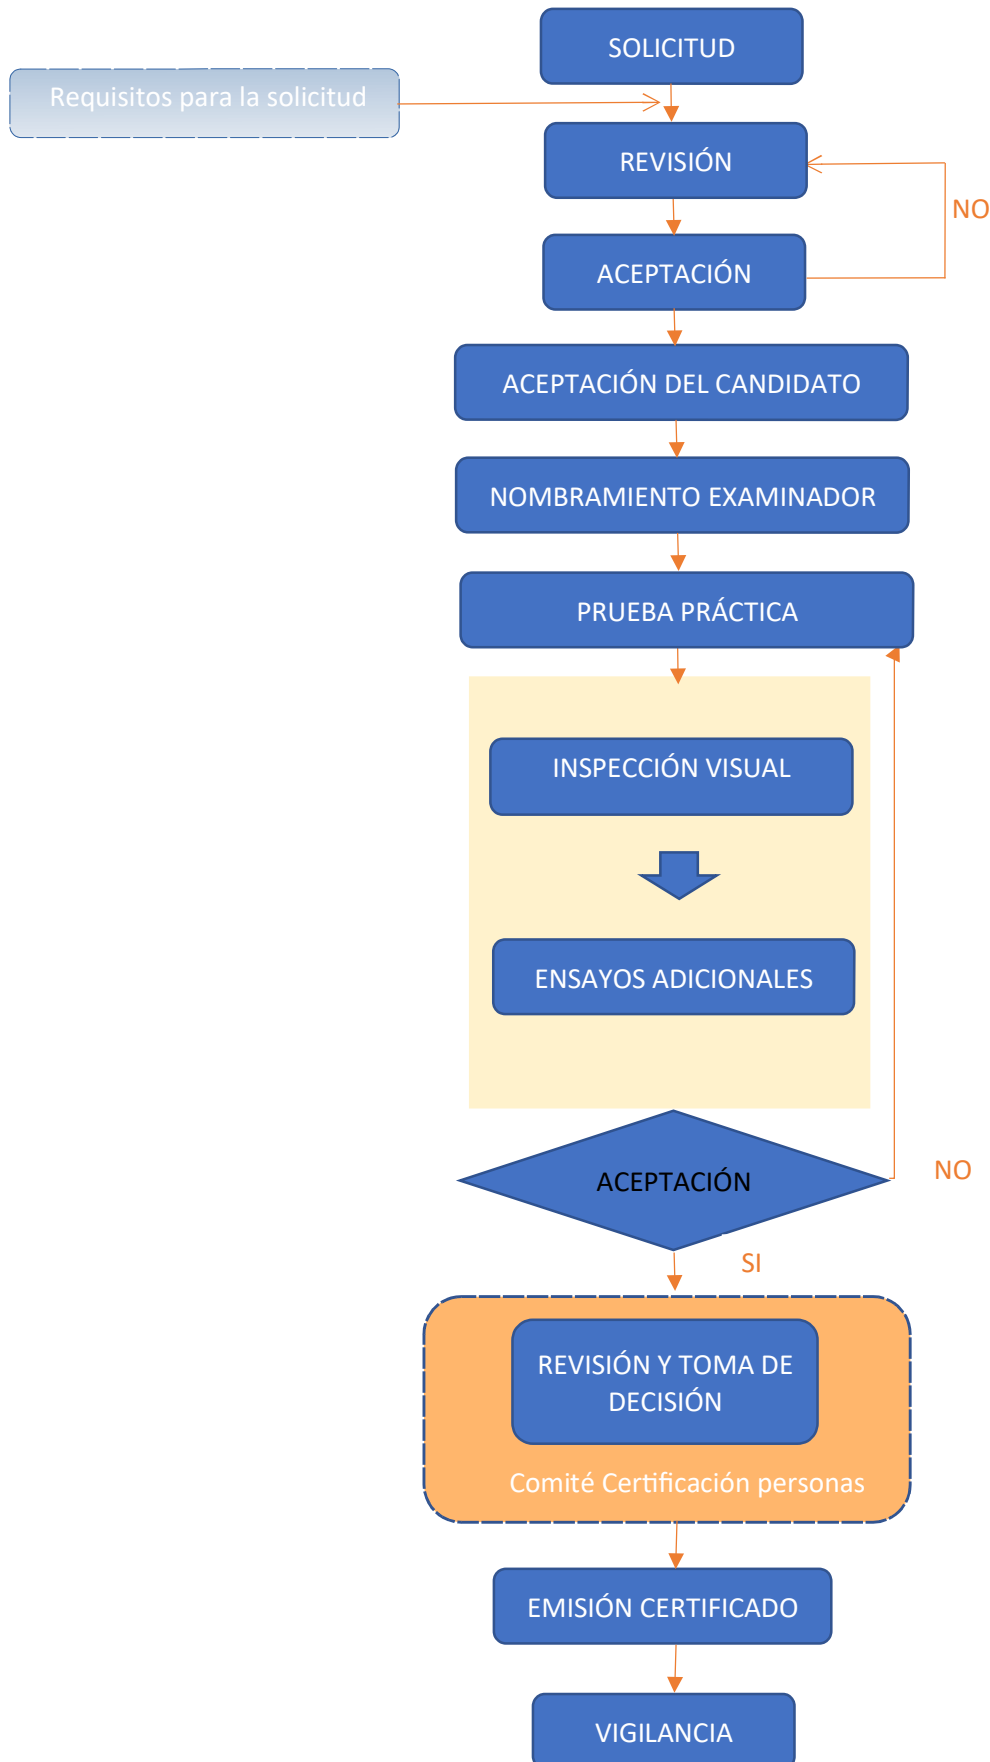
SOLICITUD

Requisitos para la solicitud

REVISIÓN

NO

ACEPTACIÓN

ACEPTACIÓN DEL CANDIDATO

NOMBRAMIENTO EXAMINADOR

PRUEBA PRÁCTICA

INSPECCIÓN VISUAL

ENSAYOS ADICIONALES

ACEPTACIÓN

NO

SI

REVISIÓN Y TOMA DE DECISIÓN

Comité Certificación personas

EMISIÓN CERTIFICADO

VIGILANCIA